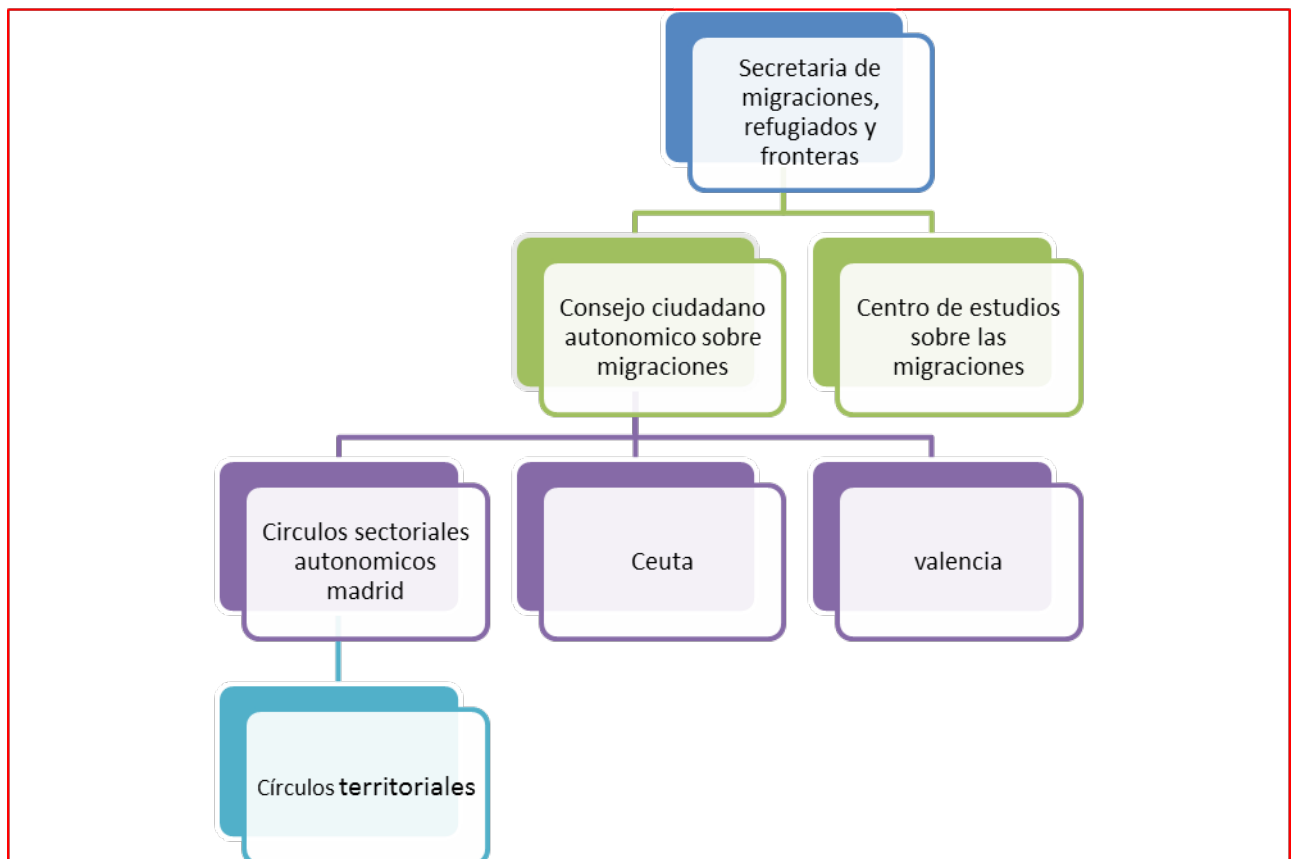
Secretaria de migraciones, refugiados y fronteras

Consejo ciudadano autonomico sobre migraciones

Centro de estudios sobre las migraciones

Circulos sectoriales autonomicos madrid

Ceuta

valencia

Círculos territoriales